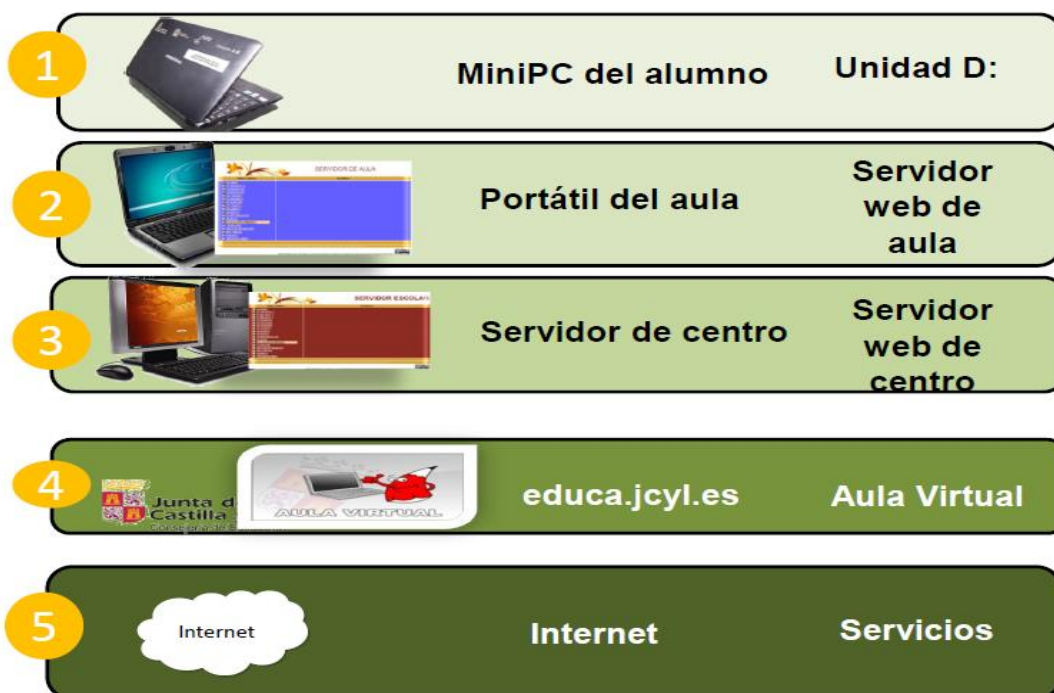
1 MiniPC del alumno Unidad D:

2 SERVIDOR DE AULA Portátil del aula Servidor web de aula

3 SERVIDOR ESCOLAR Servidor de centro Servidor web de centro

4 Junta d Castilla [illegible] AULA VIRTUAL educa.jcyl.es Aula Virtual

5 Internet Internet Servicios